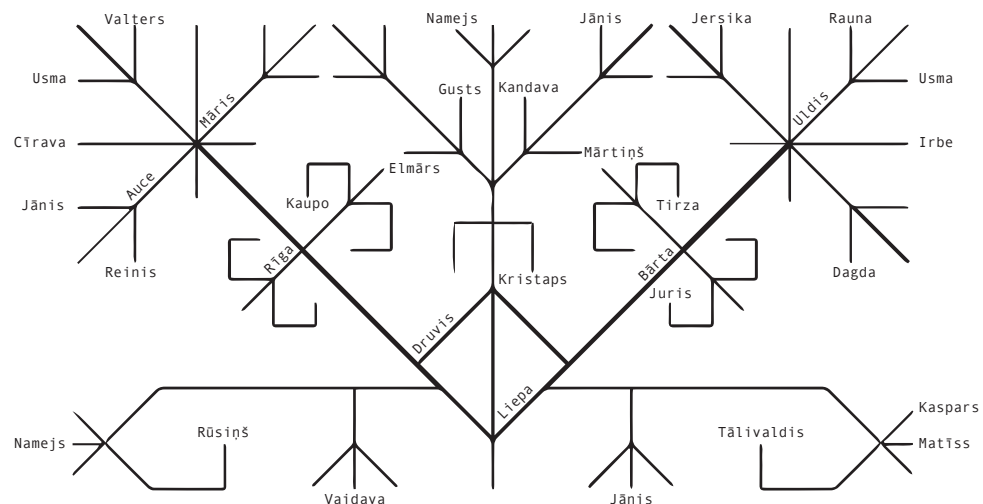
Valters
Namejs
Jānis
Jersika
Rauna
Usma
Māris
Gusts
Kandava
Uldis
Usma
Cīrava
Mārtiņš
Irbe
Elmārs
Kaupo
Tirza
Jānis
Auce
Rīga
Bārta
Reinis
Kristaps
Dagda
Juris
Druvis
Liepa
Kaspars
Namejs
Rūsiņš
Tālivaldis
Matīss
Vaidava
Jānis